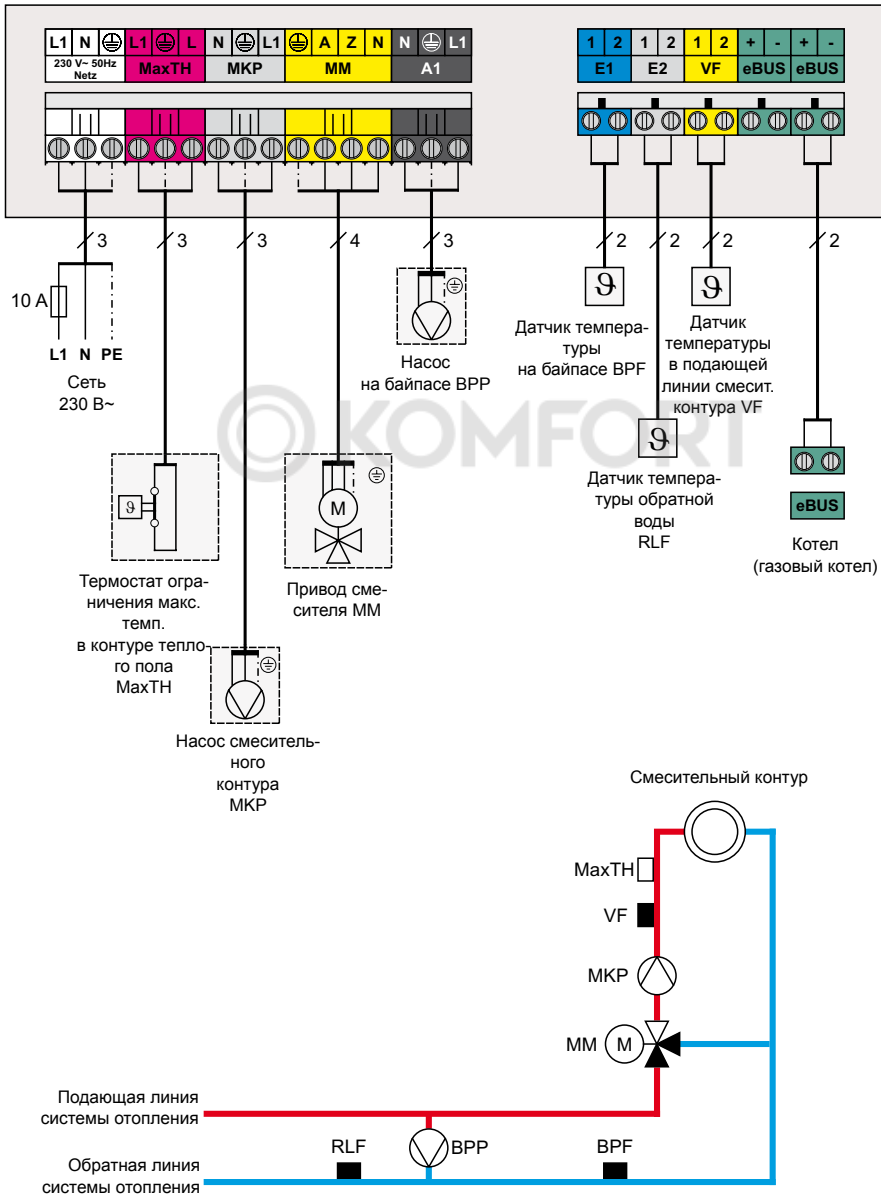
L1 N ⏚ L1 ⏚ L N ⏚ L1 ⏚ A Z N N ⏚ L1

230 V~ 50Hz Netz

MaxTH

MKP

MM

A1

1 2 1 2 1 2 + - + -

E1 E2 VF eBUS eBUS

3 3 3 4 3

2 2 2 2

10 A

L1 N PE

Сеть 230 В~

Насос на байпасе BPP

$\vartheta$

Датчик температуры на байпасе BPF

$\vartheta$

Датчик температуры в подающей линии смесит. контура VF

$\vartheta$

Датчик температуры обратной воды RLF

$\vartheta$

Термостат ограничения макс. темп. в контуре теплого пола MaxTH

M

Привод смесителя MM

Насос смесительного контура MKP

eBUS

Котел (газовый котел)

KOMFORT

Смесительный контур

MaxTH

VF

MKP

MM M

Подающая линия системы отопления

Обратная линия системы отопления

RLF

BPP

BPF